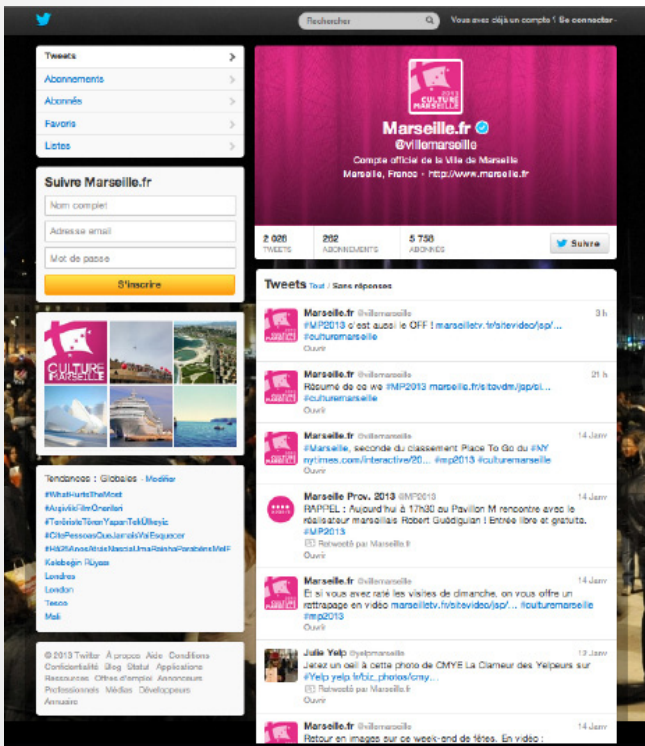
Rechercher

Vous avez déjà un compte ? Se connecter

Tweets

Abonnements

Abonnés

Favoris

Listes

Suivre Marseille.fr

Nom complet

Adresse email

Mot de passe

S'inscrire

CULTURE MARSEILLE

Tendances : Globales · Modifier

#WhatHurtsTheMost

#ArgivikiFilmÖnerileri

#TerörisleTörenYapanTekÜlkeyiz

#CitePessoasQueJamaisVaiEsquecer

#HitzSAnosAtrásNascialUmaRainhaParabénsMelF

Kelebeğin Rüyası

Londres

London

Tesco

Mali

© 2013 Twitter À propos Aide Conditions Confidentialité Blog Statut Applications Ressources Offres d'emploi Annonceurs Professionnels Médias Développeurs Annuaire

2013 CULTURE MARSEILLE

Marseille.fr

@villemarseille

Compte officiel de la Ville de Marseille

Marseille, France · http://www.marseille.fr

2 026 TWEETS

202 ABONNEMENTS

5 758 ABONNÉS

Suivre

Tweets Tout / Sans réponses

Marseille.fr @villemarseille 3 h
#MP2013 c'est aussi le OFF ! marseilletv.fr/sitevideo/jsp/... #culturemarseille
Ouvrir

Marseille.fr @villemarseille 21 h
Résumé de ce we #MP2013 marseille.fr/sitevdm/jsp/si... #culturemarseille
Ouvrir

Marseille.fr @villemarseille 14 Janv
#Marseille, seconde du classement Place To Go du #NY nytimes.com/interactive/20... #mp2013 #culturemarseille
Ouvrir

Marseille Prov. 2013 @MP2013 14 Janv
RAPPEL : Aujourd'hui à 17h30 au Pavillon M rencontre avec le réalisateur marseillais Robert Guédiguian ! Entrée libre et gratuite.
Retweeté par Marseille.fr
Ouvrir

Marseille.fr @villemarseille 14 Janv
Et si vous avez raté les visites de dimanche, on vous offre un rattrapage en vidéo marseilletv.fr/sitevideo/jsp/... #culturemarseille #mp2013
Ouvrir

Julie Yelp @yelpmarseille 13 Janv
Jetez un oeil à cette photo de CMYE La Clameur des Yelpeurs sur #Yelp yelp.fr/biz_photos/cmy...
Retweeté par Marseille.fr
Ouvrir

Marseille.fr @villemarseille 14 Janv
Retour en images sur ce week-end de fêtes. En vidéo :